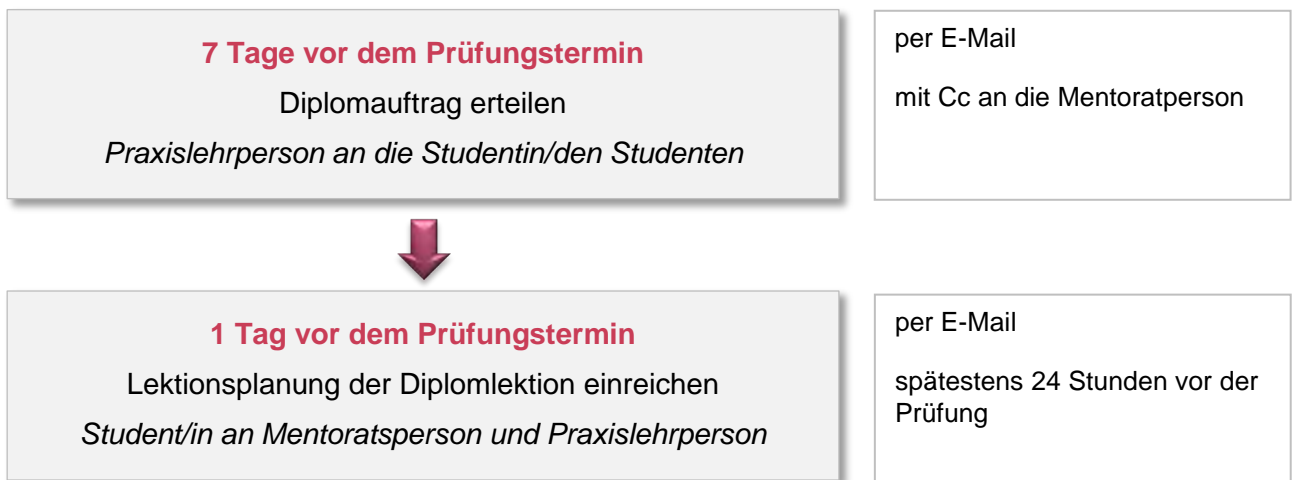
7 Tage vor dem Prüfungstermin

Diplomauftrag erteilen

Praxislehrperson an die Studentin/den Studenten

per E-Mail

mit Cc an die Mentoratperson

1 Tag vor dem Prüfungstermin

Lektionsplanung der Diplomlektion einreichen

Student/in an Mentoratsperson und Praxislehrperson

per E-Mail

spätestens 24 Stunden vor der Prüfung